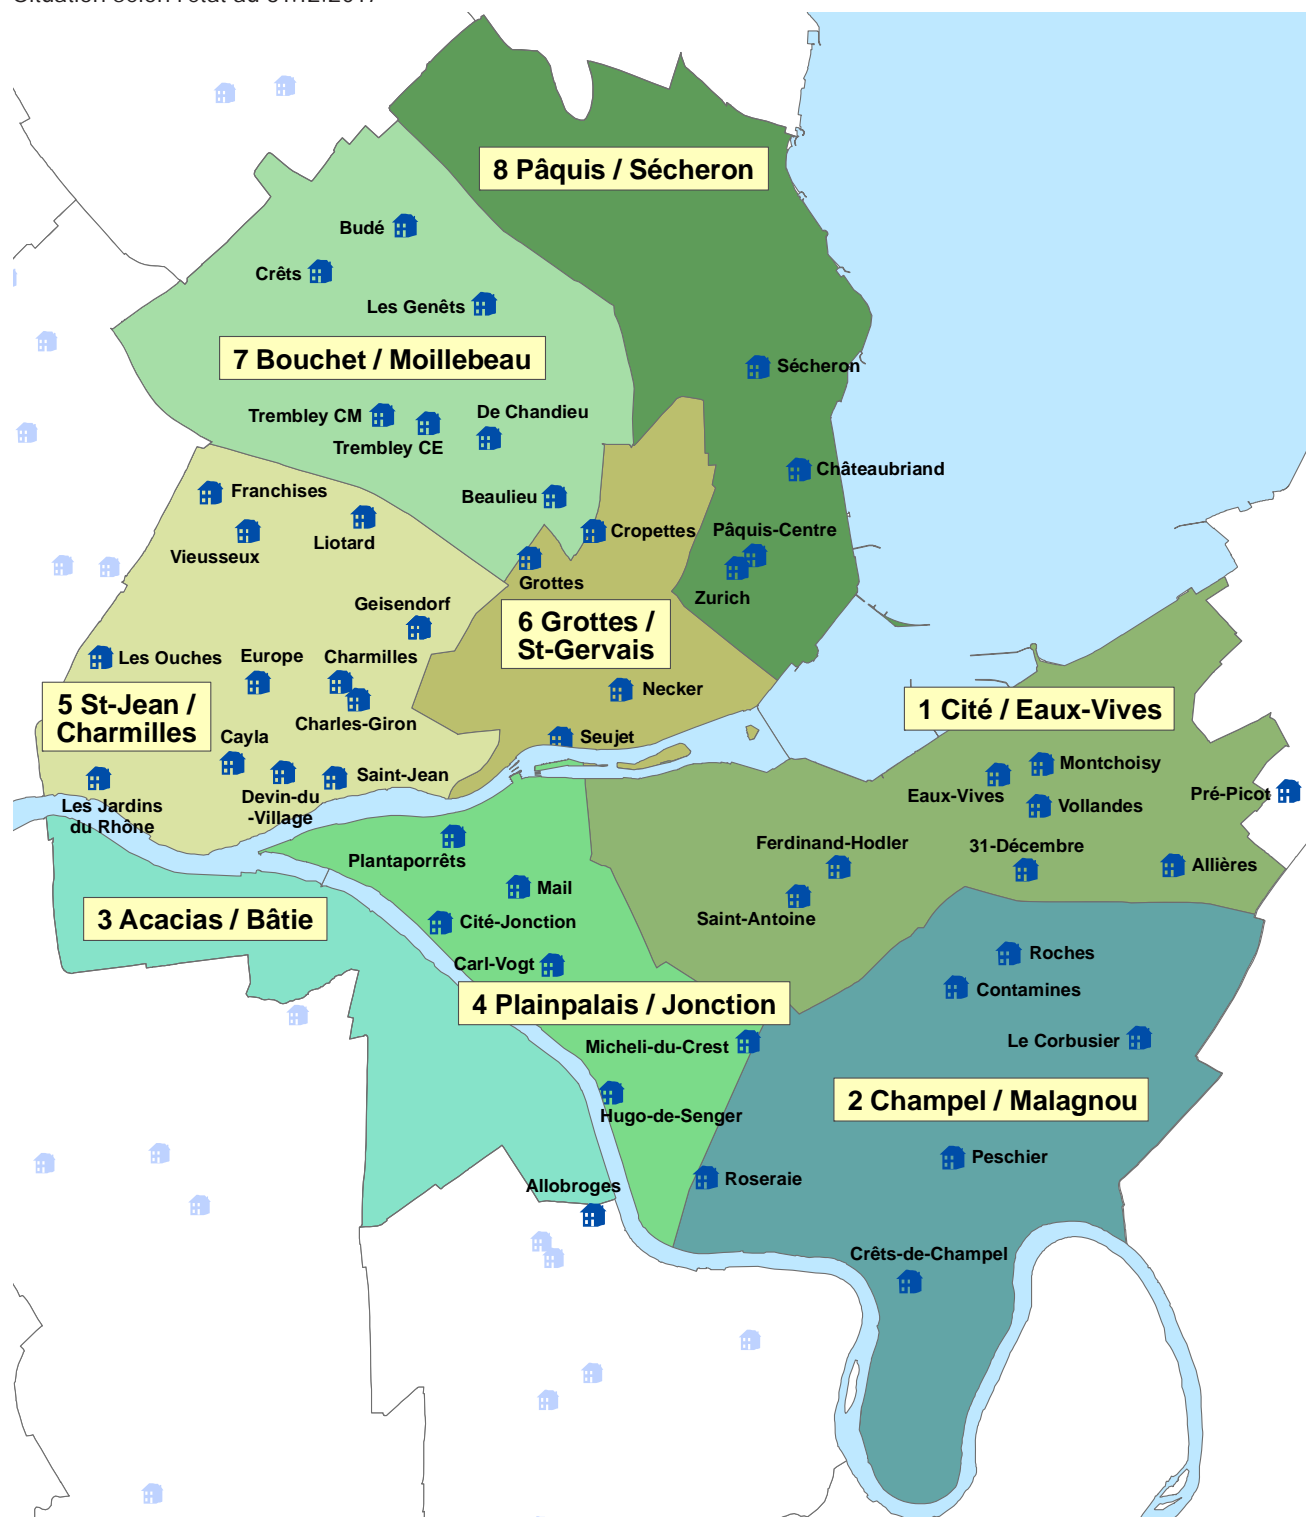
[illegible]

8 Pâquis / Sécheron

Budé

Crêts

Les Genêts

7 Bouchet / Moillebeau

Sécheron

Trembley CM

Trembley CE

De Chandieu

Châteaubriand

Franchises

Beaulieu

Liotard

Cropettes

Pâquis-Centre

Vieusseux

Grottes

Zurich

Geisendorf

6 Grottes / St-Gervais

Les Ouches

Europe

Charmilles

Necker

5 St-Jean / Charmilles

Charles-Giron

1 Cité / Eaux-Vives

Cayla

Seujet

Montchoisy

Saint-Jean

Eaux-Vives

Pré-Picot

Les Jardins du Rhône

Devin-du-Village

Vollandes

Plantaporrêts

Ferdinand-Hodler

31-Décembre

Allières

Mail

3 Acacias / Bâtie

Cité-Jonction

Saint-Antoine

Roches

Carl-Vogt

Contamines

4 Plainpalais / Jonction

Le Corbusier

Micheli-du-Crest

Hugo-de-Senger

2 Champel / Malagnou

Peschier

Roseraie

Allobroges

Crêts-de-Champel